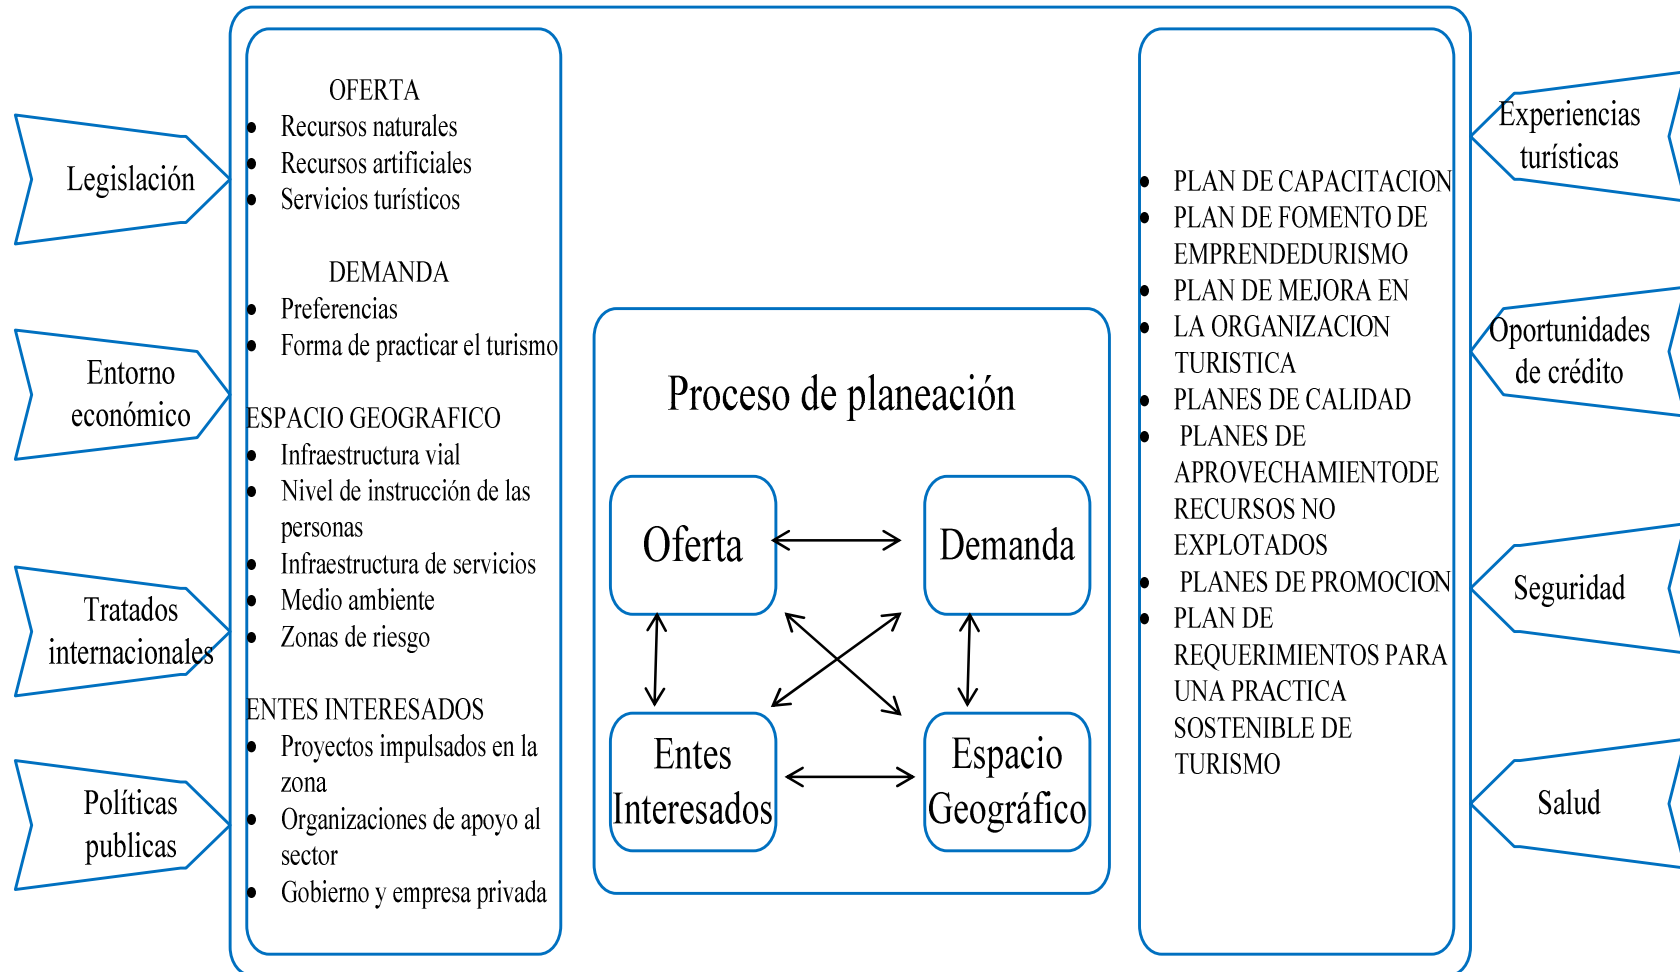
Legislación

Entorno económico

Tratados internacionales

Políticas publicas

OFERTA
- Recursos naturales
- Recursos artificiales
- Servicios turísticos

DEMANDA
- Preferencias
- Forma de practicar el turismo

ESPACIO GEOGRAFICO
- Infraestructura vial
- Nivel de instrucción de las personas
- Infraestructura de servicios
- Medio ambiente
- Zonas de riesgo

ENTES INTERESADOS
- Proyectos impulsados en la zona
- Organizaciones de apoyo al sector
- Gobierno y empresa privada

Proceso de planeación

Oferta

Demanda

Entes Interesados

Espacio Geográfico

- PLAN DE CAPACITACION
- PLAN DE FOMENTO DE EMPRENDEDURISMO
- PLAN DE MEJORA EN
- LA ORGANIZACION TURISTICA
- PLANES DE CALIDAD
- PLANES DE APROVECHAMIENTODE RECURSOS NO EXPLOTADOS
- PLANES DE PROMOCION
- PLAN DE REQUERIMIENTOS PARA UNA PRACTICA SOSTENIBLE DE TURISMO

Experiencias turísticas

Oportunidades de crédito

Seguridad

Salud